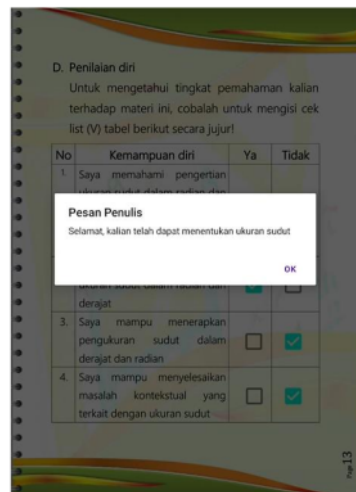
D. Penilaian diri

Untuk mengetahui tingkat pemahaman kalian terhadap materi ini, cobalah untuk mengisi cek list (V) tabel berikut secara jujur!

| No | Kemampuan diri | Ya | Tidak |
|---|---|---|---|
| 1. | Saya memahami pengertian ukuran sudut dalam radian dan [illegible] | | |
| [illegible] | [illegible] ukuran sudut dalam radian dan derajat | | |
| 3. | Saya mampu menerapkan pengukuran sudut dalam derajat dan radian | | |
| 4. | Saya mampu menyelesaikan masalah kontekstual yang terkait dengan ukuran sudut | | |

Pesan Penulis

Selamat, kalian telah dapat menentukan ukuran sudut

OK

Page 13